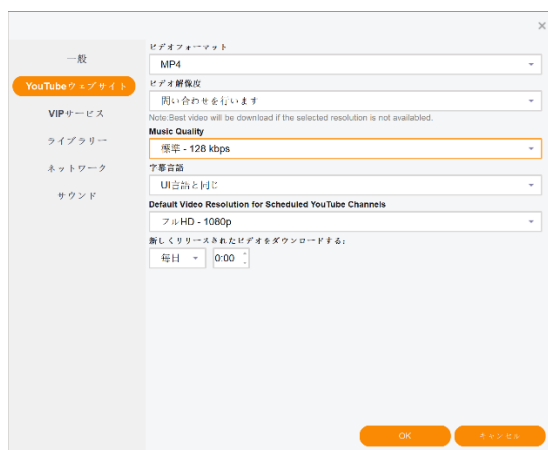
×

一般

YouTubeウェブサイト

VIPサービス

ライブラリー

ネットワーク

サウンド

ビデオフォーマット

MP4

ビデオ解像度

問い合わせを行います

Note:Best video will be download if the selected resolution is not availabled.

Music Quality

標準 - 128 kbps

字幕言語

UI言語と同じ

Default Video Resolution for Scheduled YouTube Channels

フルHD - 1080p

新しくリリースされたビデオをダウンロードする:

毎日

0:00

OK

キャンセル